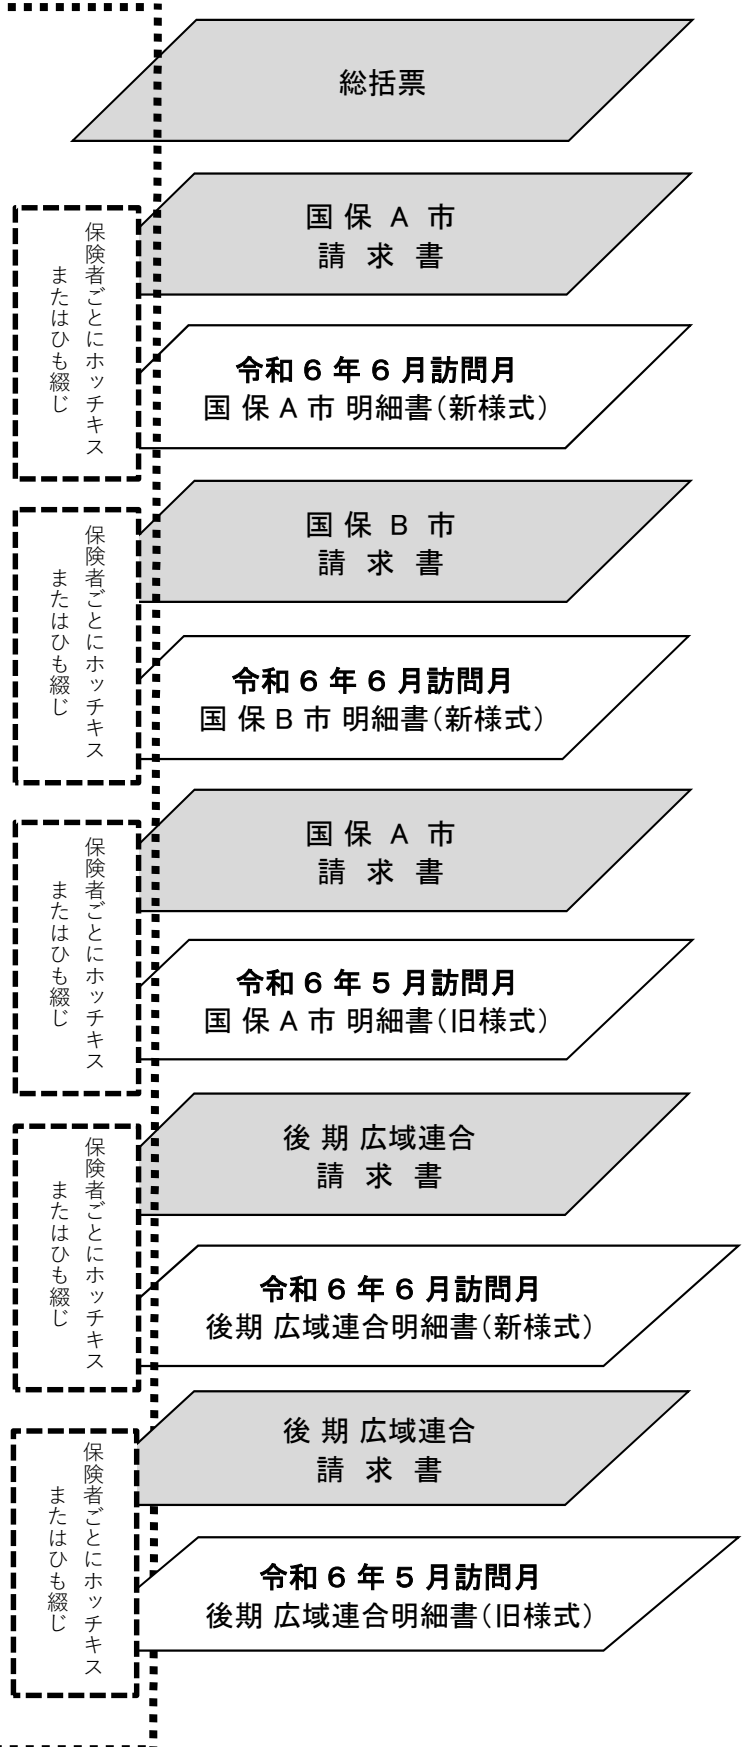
総括票

保険者ごとにホッチキス
またはひも綴じ

国保 A 市
請 求 書

令和 6 年 6 月訪問月
国 保 A 市 明細書(新様式)

保険者ごとにホッチキス
またはひも綴じ

国保 B 市
請 求 書

令和 6 年 6 月訪問月
国 保 B 市 明細書(新様式)

保険者ごとにホッチキス
またはひも綴じ

国保 A 市
請 求 書

令和 6 年 5 月訪問月
国 保 A 市 明細書(旧様式)

保険者ごとにホッチキス
またはひも綴じ

後 期 広域連合
請 求 書

令和 6 年 6 月訪問月
後期 広域連合明細書(新様式)

保険者ごとにホッチキス
またはひも綴じ

後 期 広域連合
請 求 書

令和 6 年 5 月訪問月
後期 広域連合明細書(旧様式)